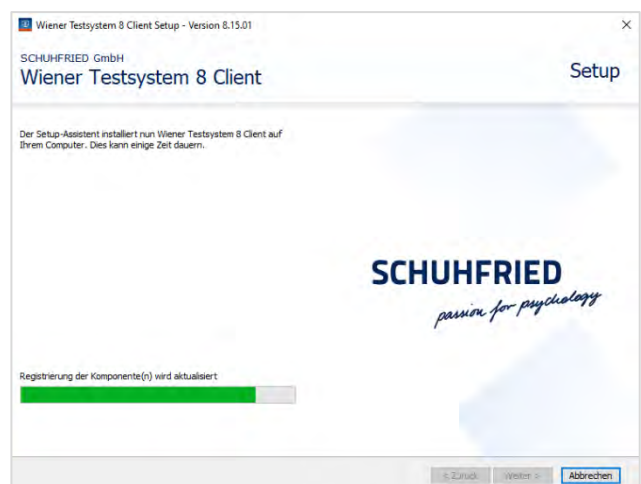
Wiener Testsystem 8 Client Setup - Version 8.15.01

×

SCHUHFRIED GmbH

Wiener Testsystem 8 Client

Setup

Der Setup-Assistent installiert nun Wiener Testsystem 8 Client auf Ihrem Computer. Dies kann einige Zeit dauern.

SCHUHFRIED

passion for psychology

Registrierung der Komponente(n) wird aktualisiert

< Zurück

Weiter >

Abbrechen